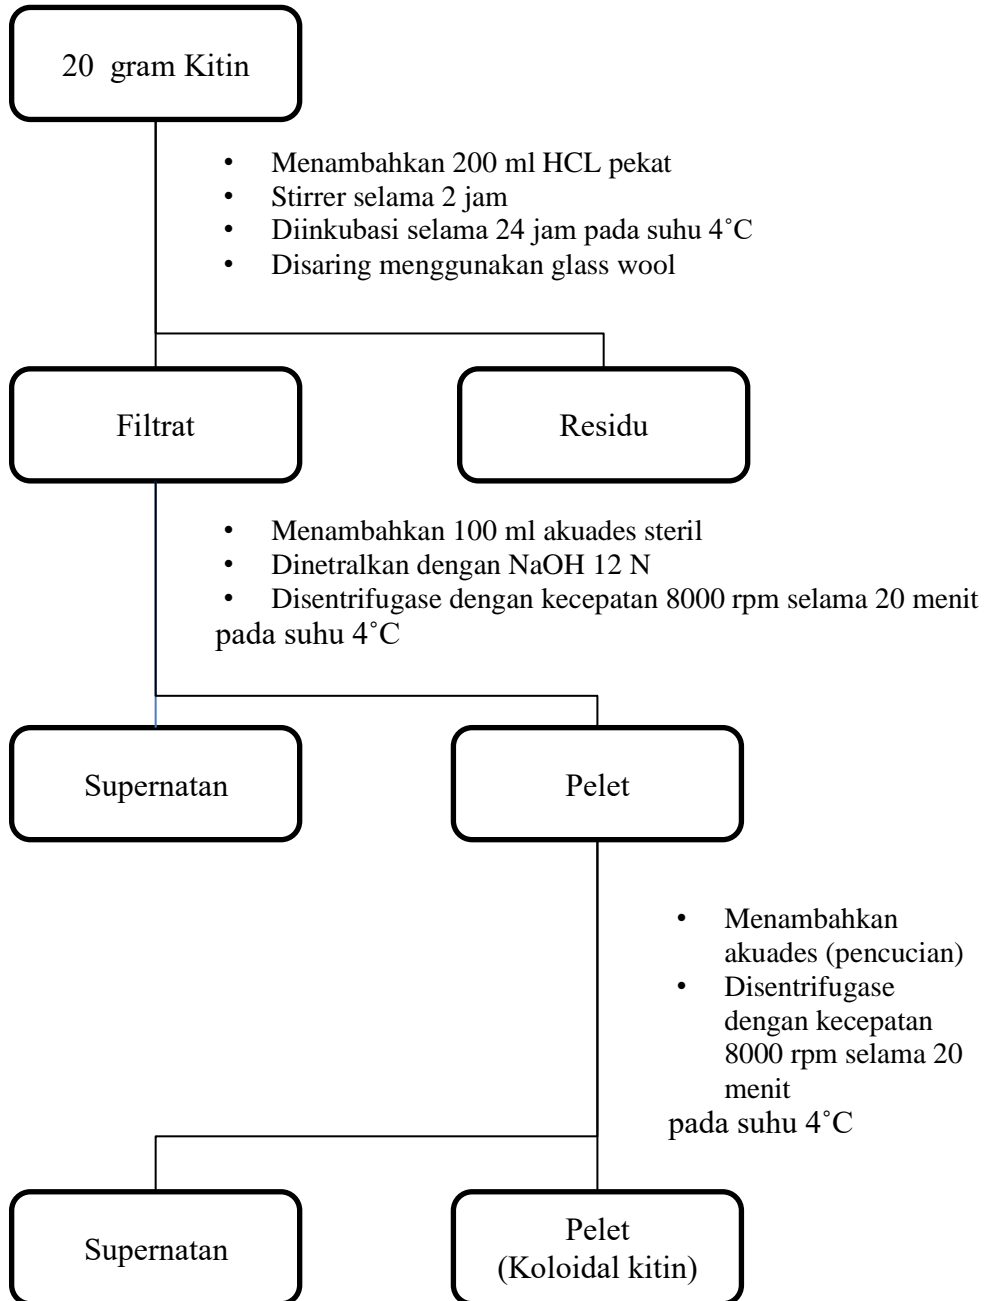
20 gram Kitin

- Menambahkan 200 ml HCL pekat
- Stirrer selama 2 jam
- Diinkubasi selama 24 jam pada suhu 4˚C
- Disaring menggunakan glass wool

Filtrat

Residu

- Menambahkan 100 ml akuades steril
- Dinetralkan dengan NaOH 12 N
- Disentrifugase dengan kecepatan 8000 rpm selama 20 menit pada suhu 4˚C

Supernatan

Pelet

- Menambahkan akuades (pencucian)
- Disentrifugase dengan kecepatan 8000 rpm selama 20 menit pada suhu 4˚C

Supernatan

Pelet (Koloidal kitin)